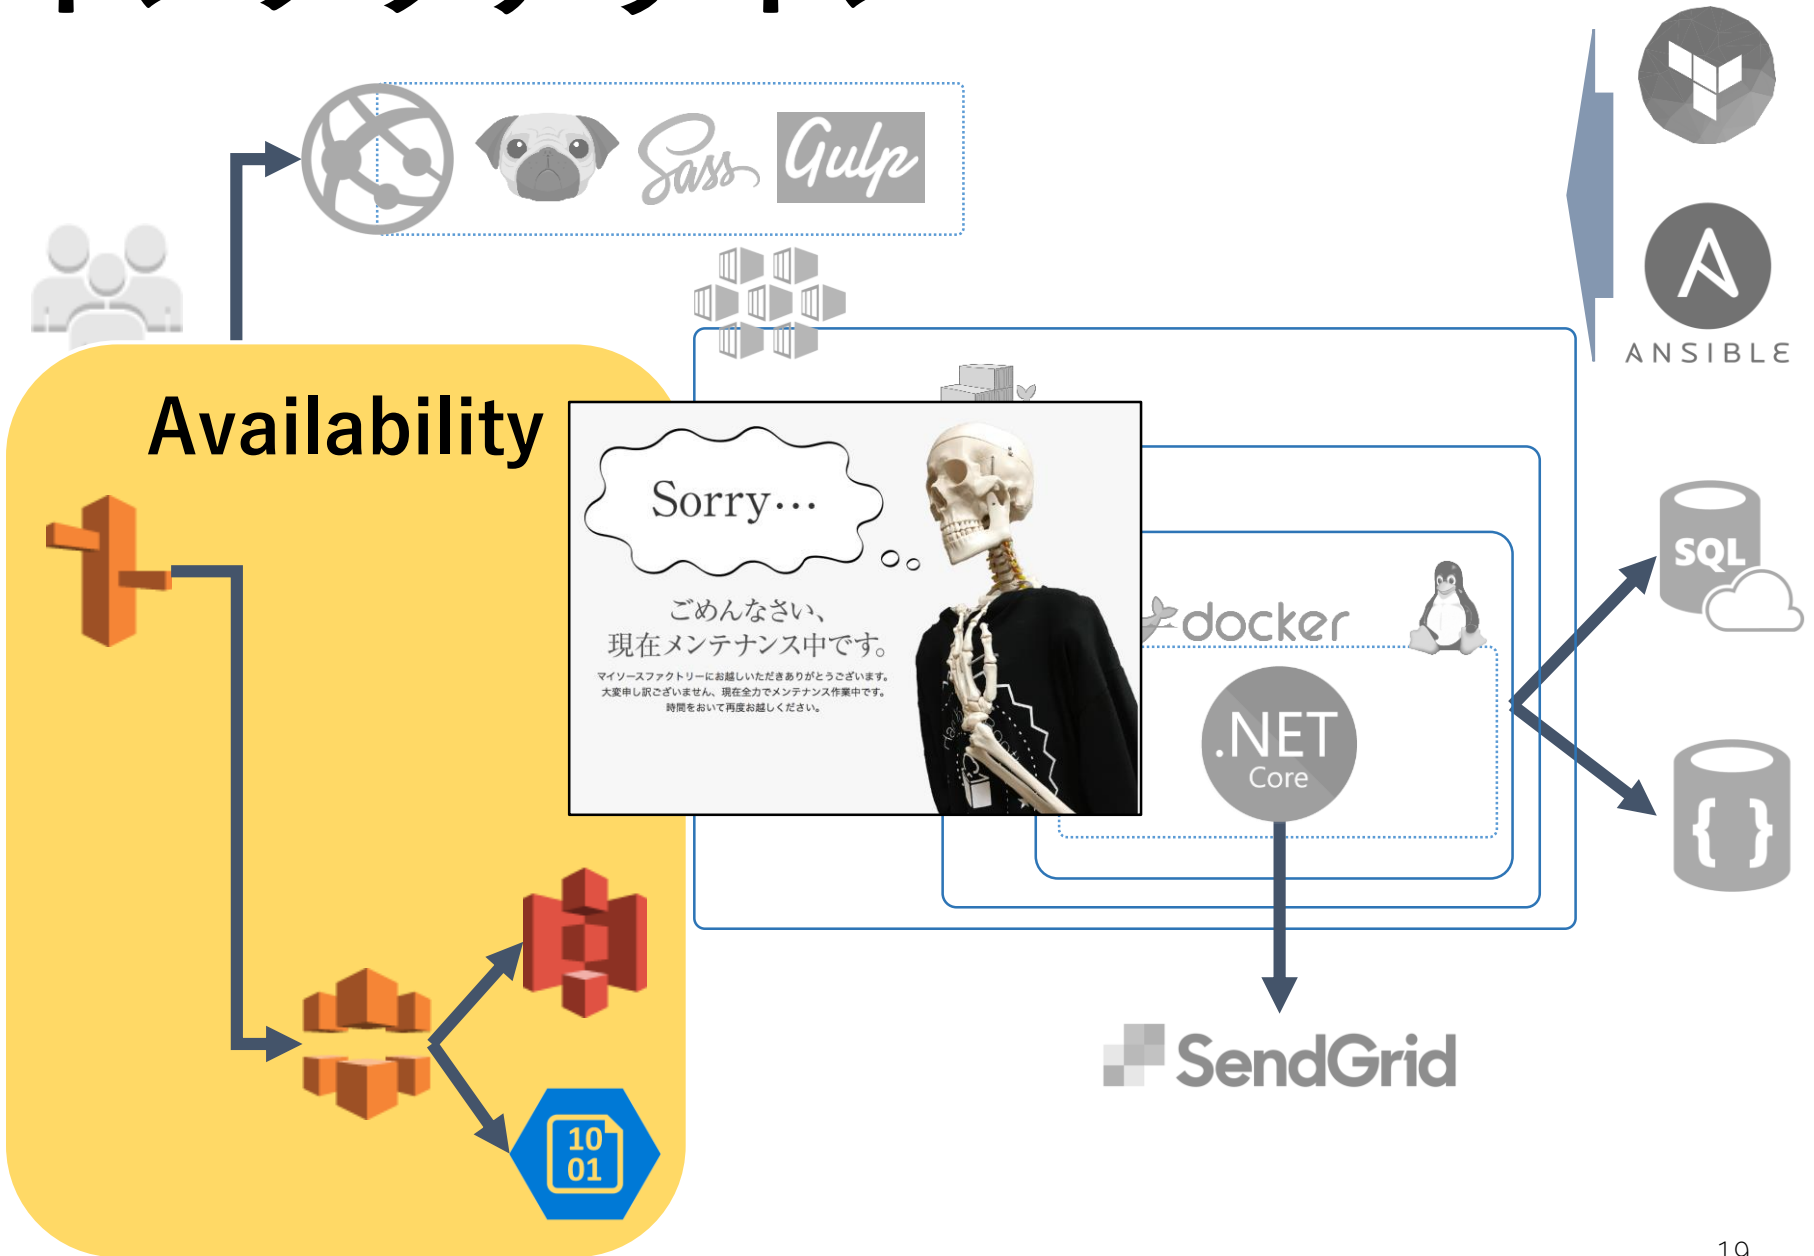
Sass Gulp

ANSIBLE

Availability

Sorry…

ごめんなさい、
現在メンテナンス中です。

マイソースファクトリーにお越しいただきありがとうございます。
大変申し訳ございません、現在全力でメンテナンス作業中です。
時間をおいて再度お越しください。

docker

.NET Core

SQL

{ }

10
01

SendGrid

19